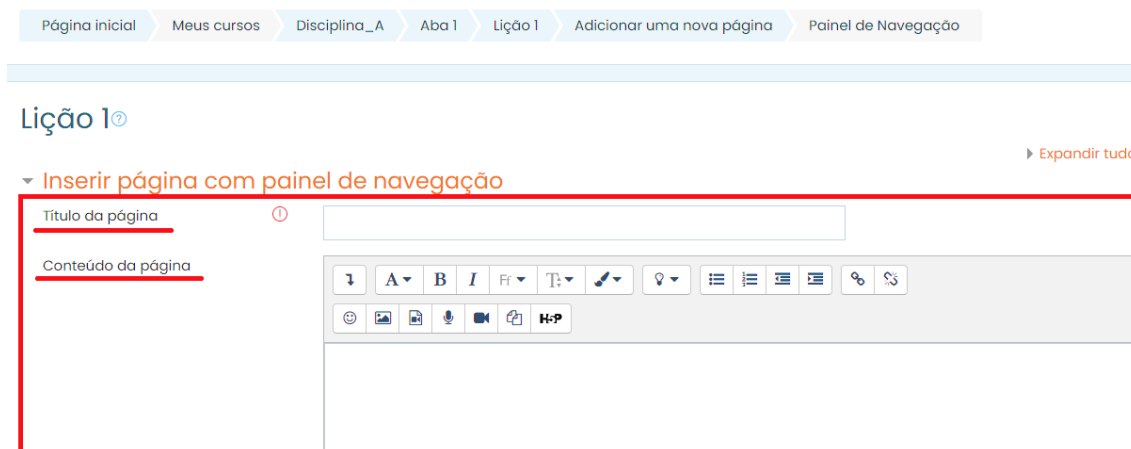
Página inicial Meus cursos Disciplina_A Aba 1 Lição 1 Adicionar uma nova página Painel de Navegação

Lição 1

Expandir tudo

Inserir página com painel de navegação

Título da página

Conteúdo da página

A B I Ff T

H-P